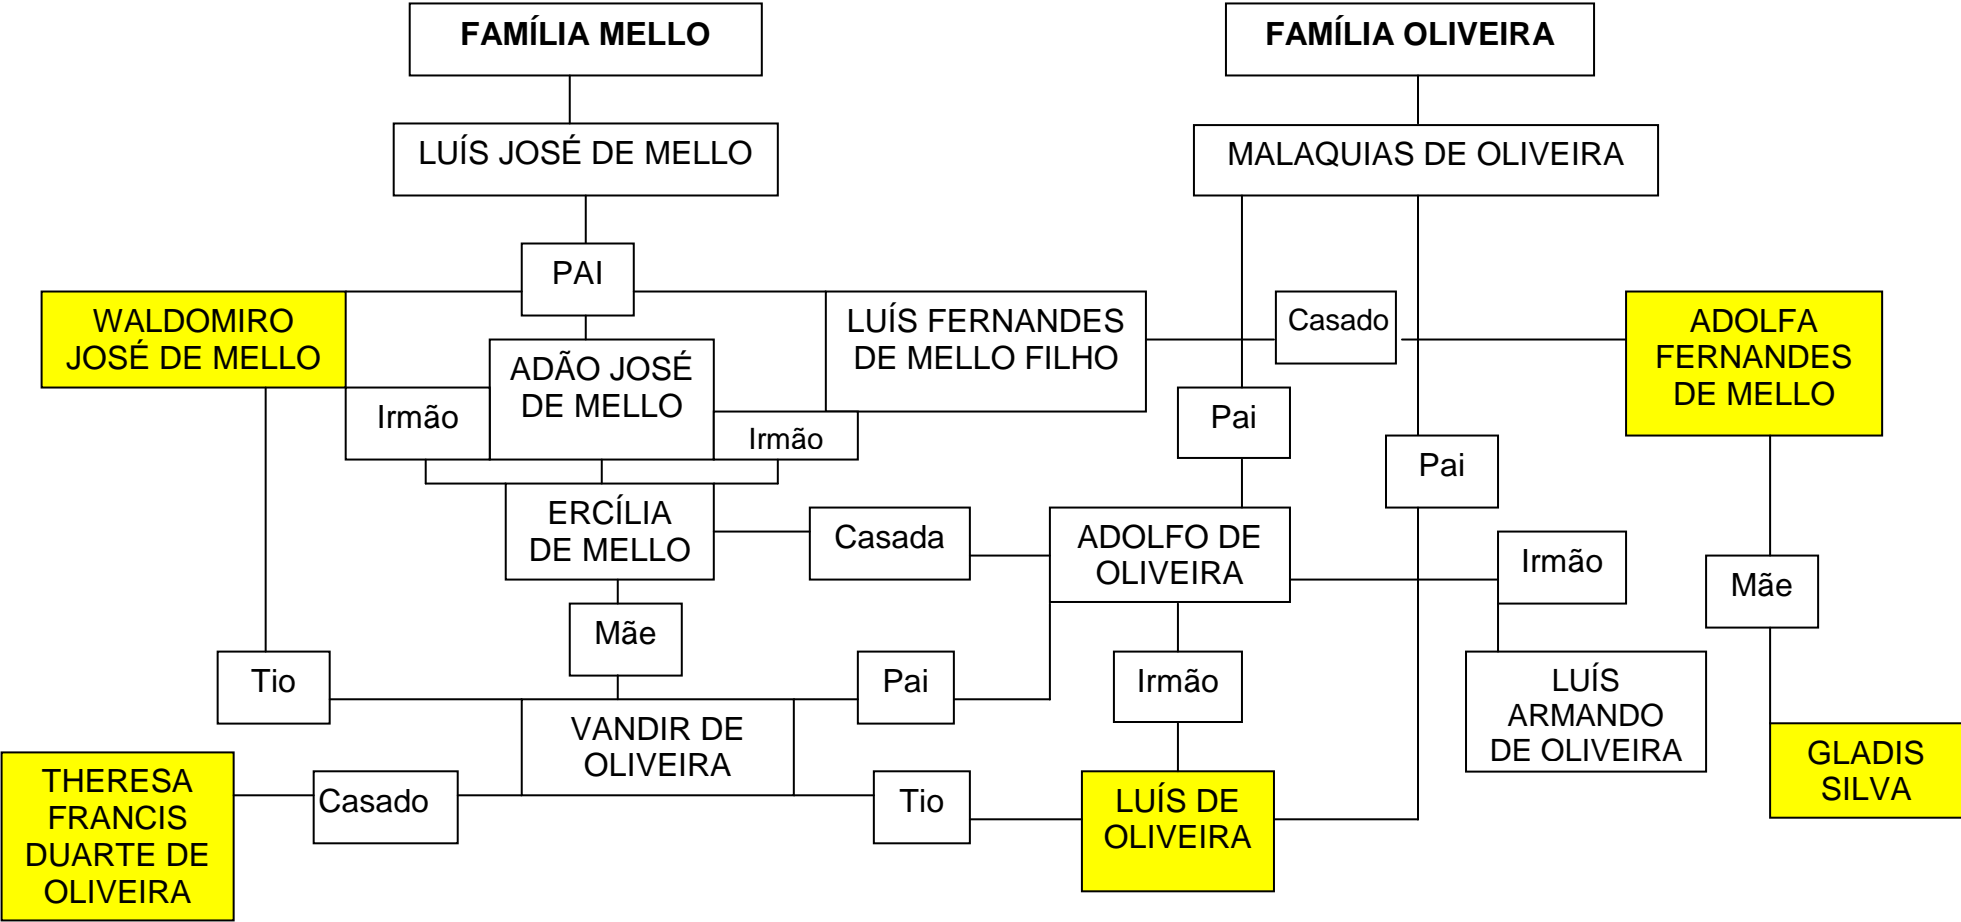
FAMÍLIA MELLO

FAMÍLIA OLIVEIRA

LUÍS JOSÉ DE MELLO

MALAQUIAS DE OLIVEIRA

PAI

WALDOMIRO JOSÉ DE MELLO

ADÃO JOSÉ DE MELLO

LUÍS FERNANDES DE MELLO FILHO

Casado

ADOLFA FERNANDES DE MELLO

Irmão

Irmão

Pai

Pai

ERCÍLIA DE MELLO

Casada

ADOLFO DE OLIVEIRA

Irmão

Mãe

Mãe

Tio

Pai

Irmão

LUÍS ARMANDO DE OLIVEIRA

VANDIR DE OLIVEIRA

GLADIS SILVA

THERESA FRANCIS DUARTE DE OLIVEIRA

Casado

Tio

LUÍS DE OLIVEIRA